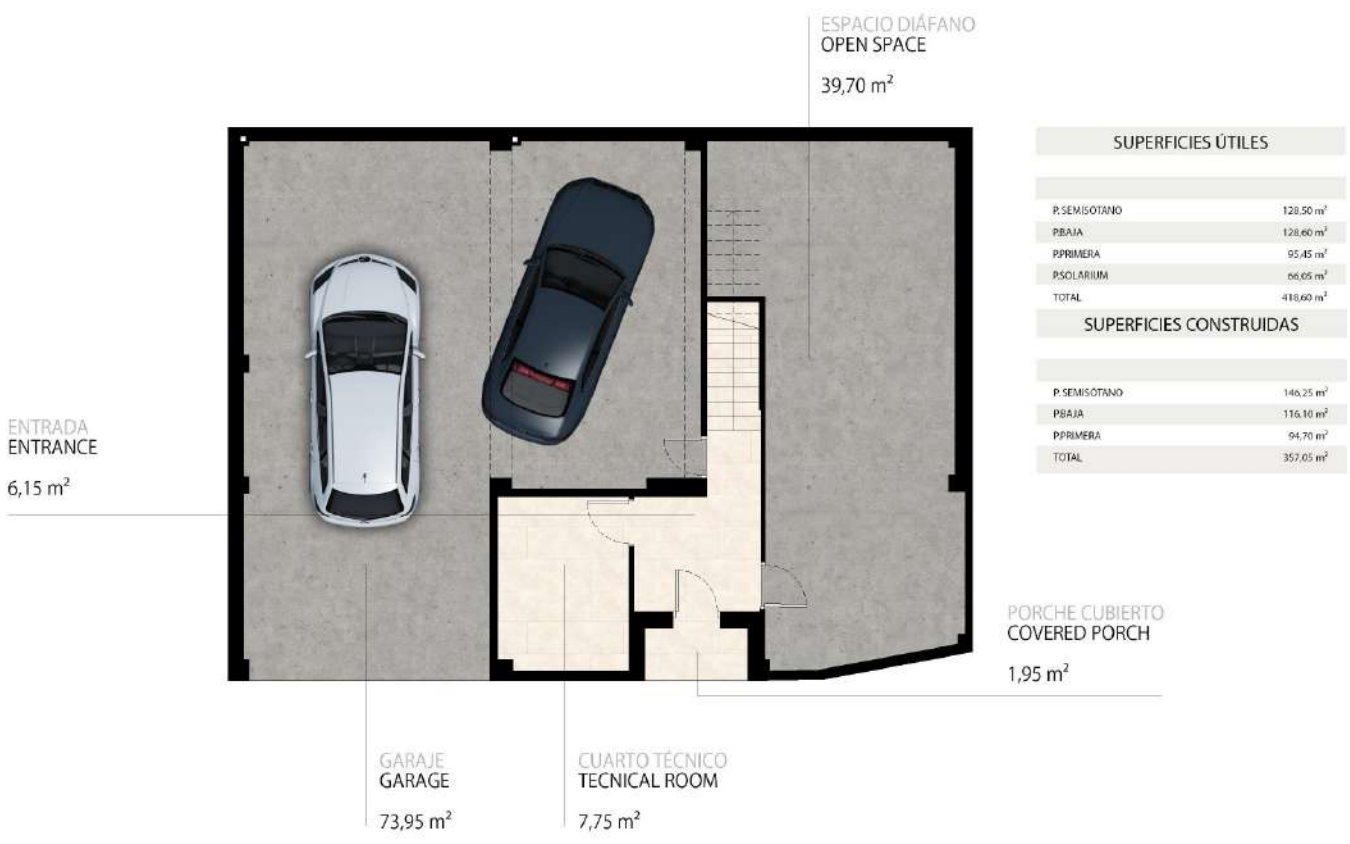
ESPACIO DIÁFANO
OPEN SPACE

39,70 m$^2$

SUPERFICIES ÚTILES

| | |
|---|---|
| P. SEMISOTANO | 128,50 m$^2$ |
| P.BAJA | 128,60 m$^2$ |
| P.PRIMERA | 95,45 m$^2$ |
| P.SOLARIUM | 66,05 m$^2$ |
| TOTAL | 418,60 m$^2$ |

SUPERFICIES CONSTRUIDAS

| | |
|---|---|
| P. SEMISÓTANO | 146,25 m$^2$ |
| P.BAJA | 116,10 m$^2$ |
| P.PRIMERA | 94,70 m$^2$ |
| TOTAL | 357,05 m$^2$ |

ENTRADA
ENTRANCE

6,15 m$^2$

PORCHE CUBIERTO
COVERED PORCH

1,95 m$^2$

GARAJE
GARAGE

73,95 m$^2$

CUARTO TÉCNICO
TECNICAL ROOM

7,75 m$^2$